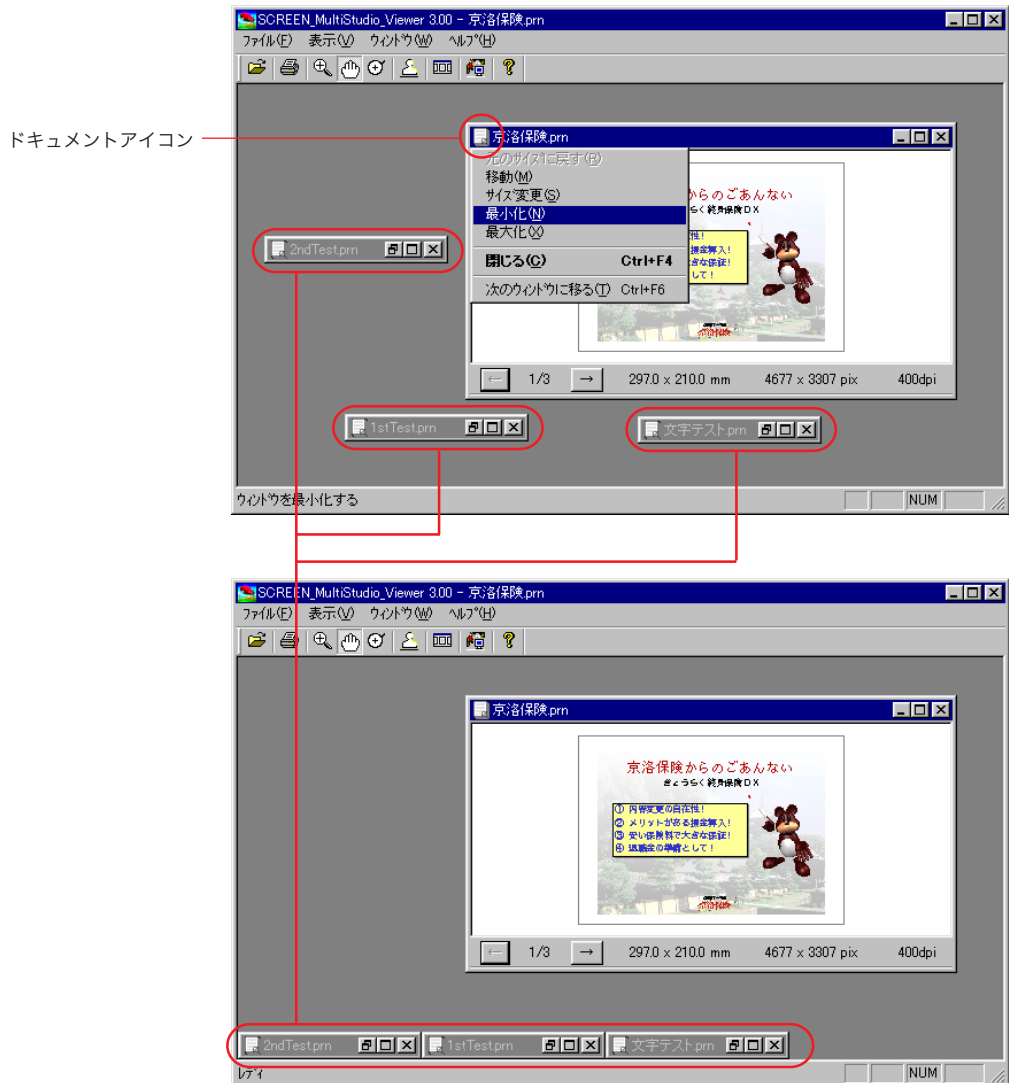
SCREEN_MultiStudio_Viewer 3.00 - 京洛保険.prn
ファイル(F) 表示(V) ウィンドウ(W) ヘルプ(H)

ドキュメントアイコン

京洛保険.prn
元のサイズに戻す(R)
移動(M)
サイズ変更(S)
最小化(N)
最大化(X)
閉じる(C) Ctrl+F4
次のウィンドウに移る(T) Ctrl+F6

からのごあんない
きょうらく 終身保険DX

2ndTest.prn
1stTest.prn
文字テスト.prn

← 1/3 → 297.0 x 210.0 mm 4677 x 3307 pix 400dpi

ウィンドウを最小化する NUM

SCREEN_MultiStudio_Viewer 3.00 - 京洛保険.prn
ファイル(F) 表示(V) ウィンドウ(W) ヘルプ(H)

京洛保険.prn
京洛保険からのごあんない
きょうらく 終身保険DX
① 内容変更の自在性!
② メリットがある損金算入!
③ 安い保険料で大きな保証!
④ 退職金の準備として!

← 1/3 → 297.0 x 210.0 mm 4677 x 3307 pix 400dpi

2ndTest.prn 1stTest.prn 文字テスト.prn
レディ NUM